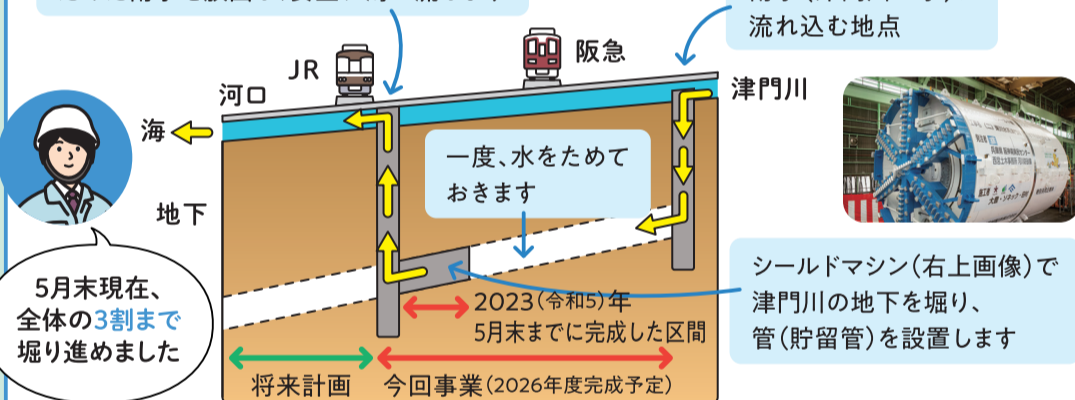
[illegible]

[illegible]
流れ込む地点

JR

阪急

河口

津門川

海

一度、水をためておきます

地下

シールドマシン(右上画像)で津門川の地下を掘り、管(貯留管)を設置します

5月末現在、全体の3割まで掘り進めました

2023(令和5)年5月末までに完成した区間

将来計画

今回事業(2026年度完成予定)